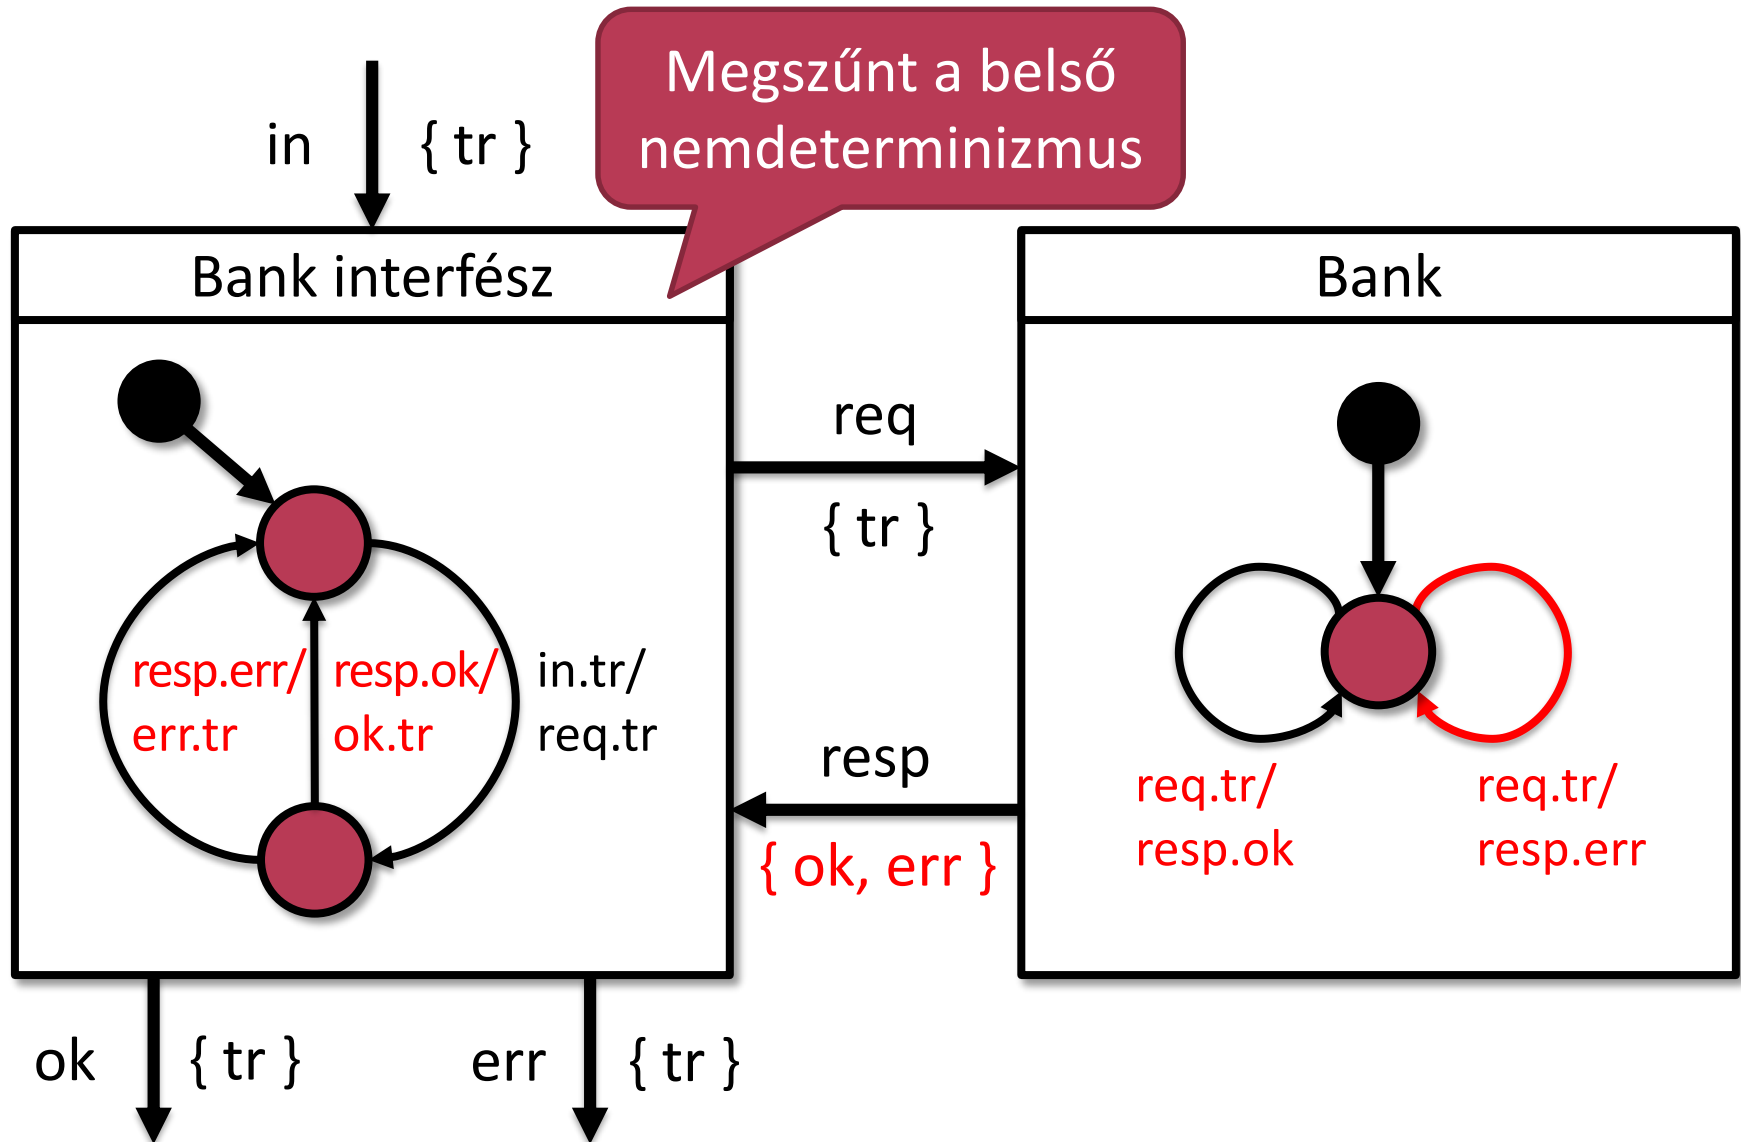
in { tr }

Megszűnt a belső nemdeterminizmus

Bank interfész

Bank

resp.err/ err.tr

resp.ok/ ok.tr

in.tr/ req.tr

req

{ tr }

resp

{ ok, err }

req.tr/ resp.ok

req.tr/ resp.err

ok { tr }

err { tr }